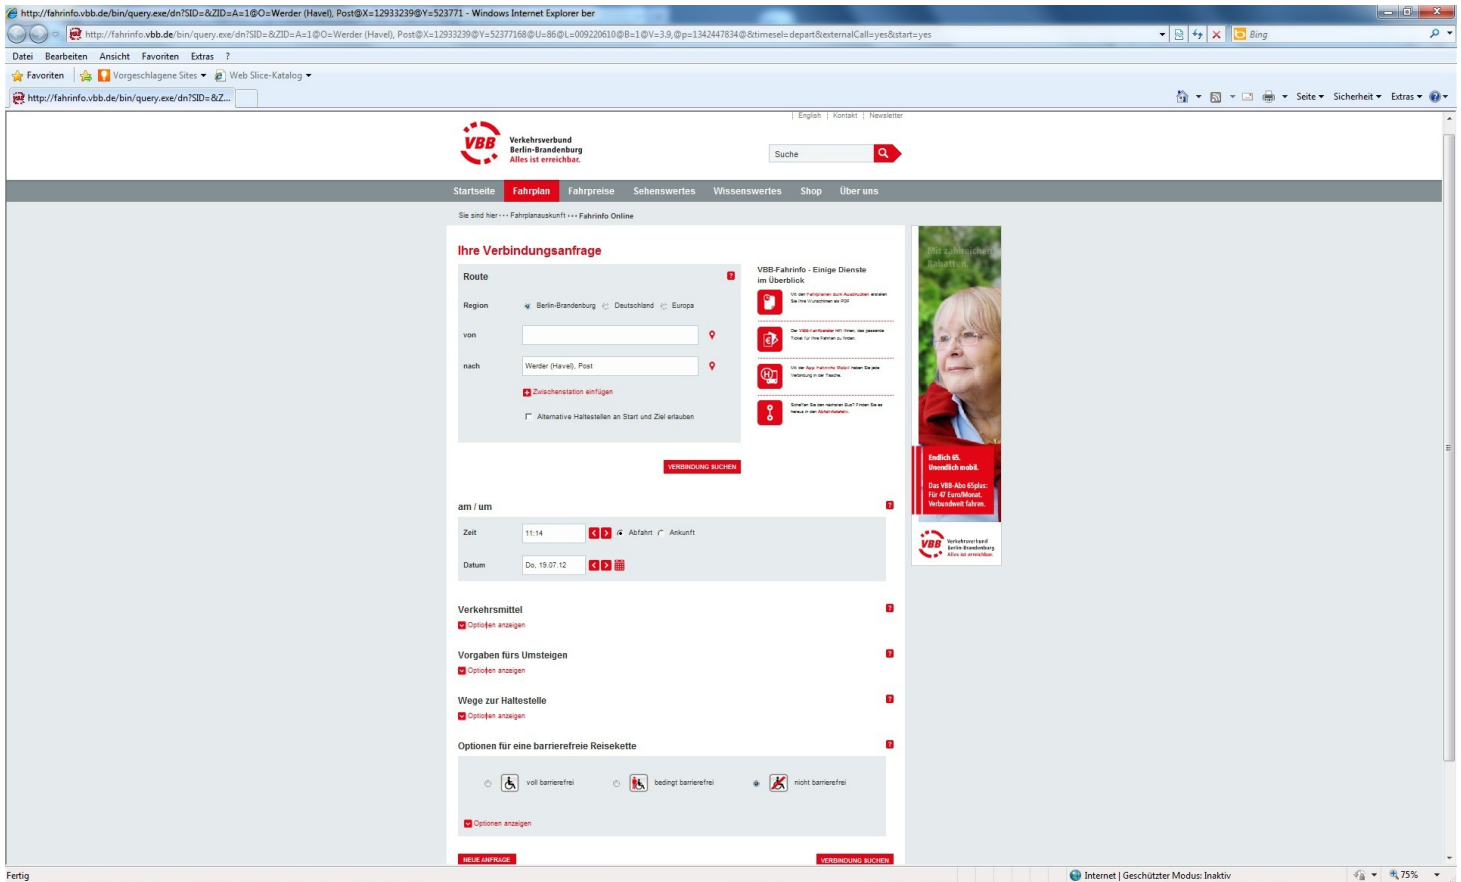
http://fahrinfo.vbb.de/bin/query.exe/dn?SID=&ZID=A=1@O=Werder (Havel), Post@X=12933239@Y=523771 - Windows Internet Explorer ber

http://fahrinfo.vbb.de/bin/query.exe/dn?SID=&ZID=A=1@O=Werder (Havel), Post@X=12933239@Y=52377168@U=86@L=009220610@B=1@V=3.9,@p=1342447834@&timesel=depart&externalCall=yes&start=yes

Bing

Datei Bearbeiten Ansicht Favoriten Extras ?

Favoriten Vorgeschlagene Sites Web Slice-Katalog

http://fahrinfo.vbb.de/bin/query.exe/dn?SID=&Z...

Seite Sicherheit Extras

English | Kontakt | Newsletter

VBB Verkehrsverbund Berlin-Brandenburg Alles ist erreichbar.

Suche

Startseite Fahrplan Fahrpreise Sehenswertes Wissenswertes Shop Über uns

Sie sind hier ••• Fahrplanauskunft ••• Fahrinfo Online

Ihre Verbindungsanfrage

Route

Region Berlin-Brandenburg Deutschland Europa

von

nach Werder (Havel), Post

Zwischenstation einfügen

Alternative Haltestellen an Start und Ziel erlauben

VERBINDUNG SUCHEN

VBB-Fahrinfo - Einige Dienste im Überblick

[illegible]

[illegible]

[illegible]

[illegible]

Mit zahlreichen Rabatten

Endlich 65. Unendlich mobil.

Das VBB-Abo 65plus: Für 47 Euro/Monat. Verbundweit fahren.

VBB Verkehrsverbund Berlin-Brandenburg Alles ist erreichbar.

am / um

Zeit 11:14 Abfahrt Ankunft

Datum Do, 19.07.12

Verkehrsmittel

Optionen anzeigen

Vorgaben fürs Umsteigen

Optionen anzeigen

Wege zur Haltestelle

Optionen anzeigen

Optionen für eine barrierefreie Reisekette

voll barrierefrei bedingt barrierefrei nicht barrierefrei

Optionen anzeigen

NEUE ANFRAGE VERBINDUNG SUCHEN

Fertig

Internet | Geschützter Modus: Inaktiv

75%